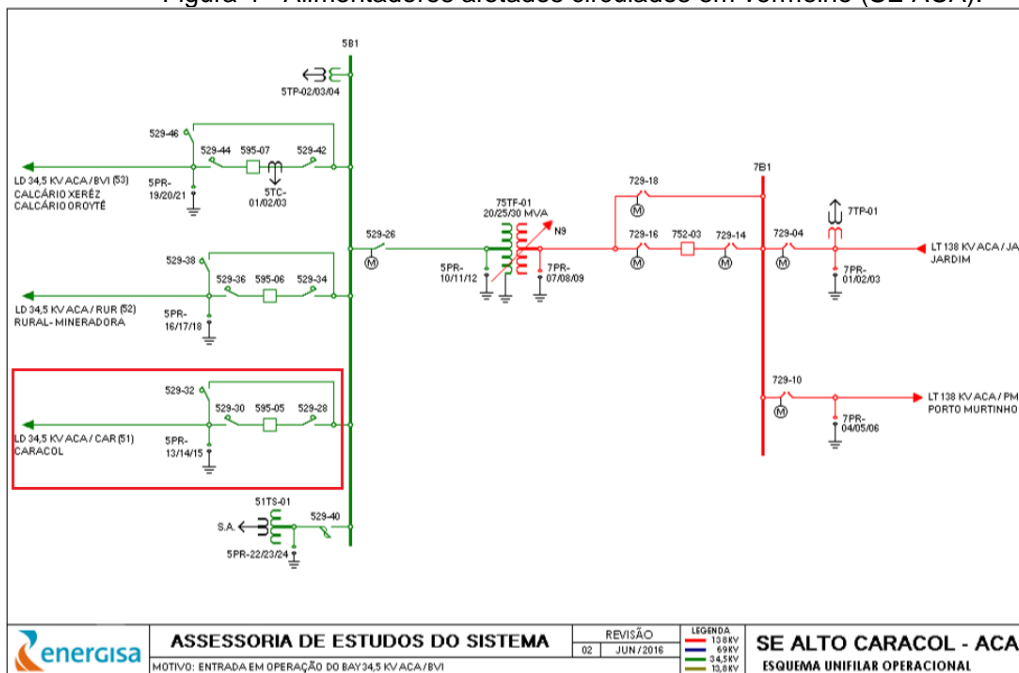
Figura 1 - Alimentadores afetados circulados em vermelho (SE ACA).

5B1

5TP-02/03/04

529-46

529-44 595-07 529-42

LD 34,5 KV ACA / BVI (53)
CALCÁRIO XERÉZ
CALCÁRIO OROYTÉ

5PR-19/20/21

5TC-01/02/03

529-26

75TF-01
20/25/30 MVA

N9

5PR-10/11/12

7PR-07/08/09

729-18

729-16 752-03 729-14

7B1

729-04

7TP-01

LT 138 KV ACA / JA
JARDIM

7PR-01/02/03

529-38

529-36 595-06 529-34

LD 34,5 KV ACA / RUR (52)
RURAL- MINERADORA

5PR-16/17/18

729-10

LT 138 KV ACA / PM
PORTO MURTINHO

7PR-04/05/06

529-32

529-30 595-05 529-28

LD 34,5 KV ACA / CAR (51)
CARACOL

5PR-13/14/15

51TS-01

S.A.

529-40

5PR-22/23/24

energisa

ASSESSORIA DE ESTUDOS DO SISTEMA

MOTIVO: ENTRADA EM OPERAÇÃO DO BAY 34,5 KV ACA / BVI

| REVISÃO | |
|---|---|
| 02 | JUN / 2016 |

LEGENDA
138KV
69KV
34,5KV
13,8KV

SE ALTO CARACOL - ACA

ESQUEMA UNIFILAR OPERACIONAL